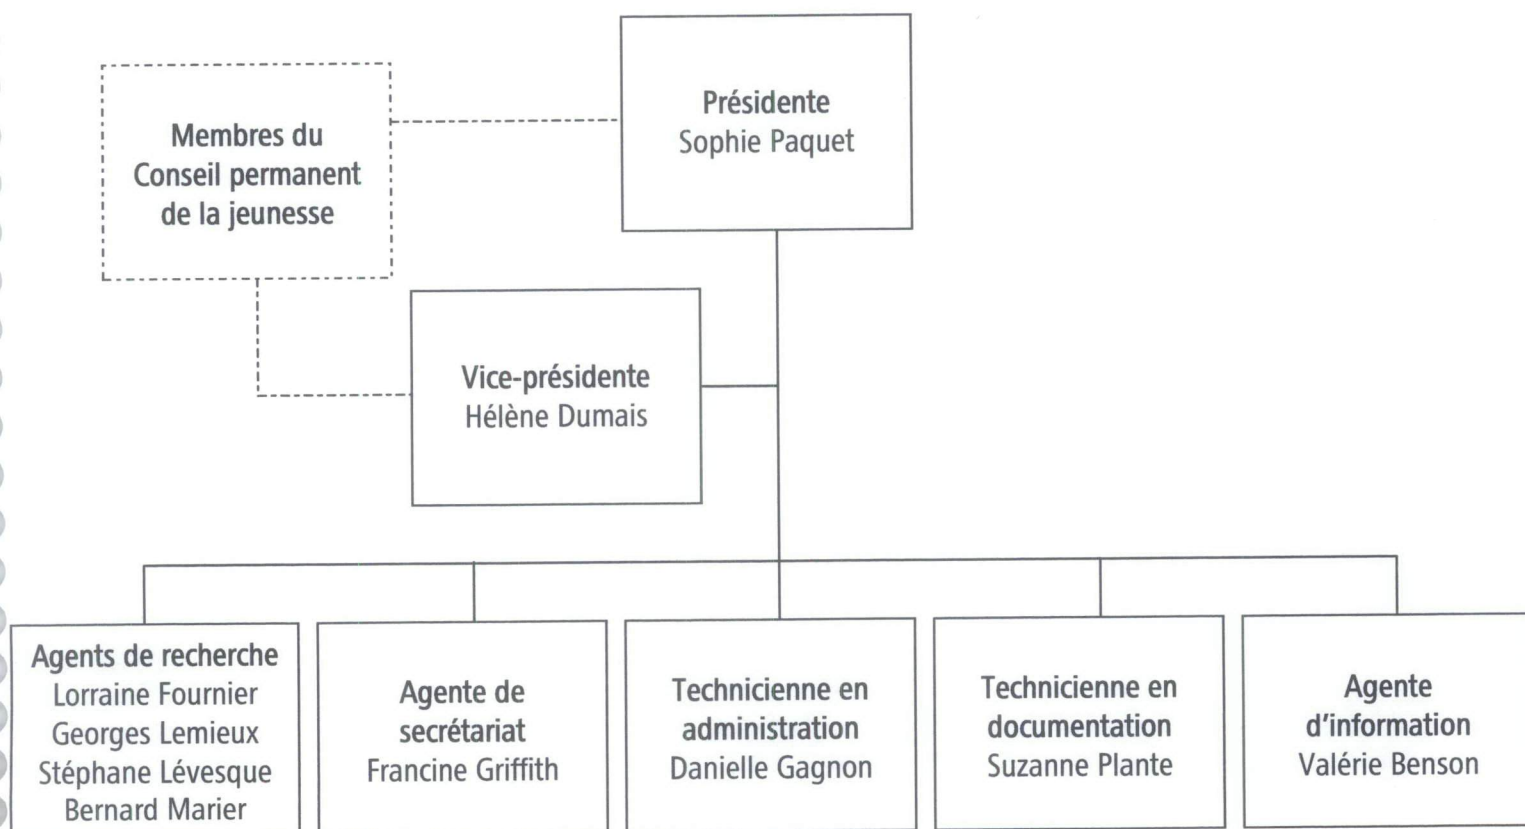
Membres du Conseil permanent de la jeunesse

Présidente
Sophie Paquet

Vice-présidente
Hélène Dumais

Agents de recherche
Lorraine Fournier
Georges Lemieux
Stéphane Lévesque
Bernard Marier

Agente de secrétariat
Francine Griffith

Technicienne en administration
Danielle Gagnon

Technicienne en documentation
Suzanne Plante

Agente d'information
Valérie Benson